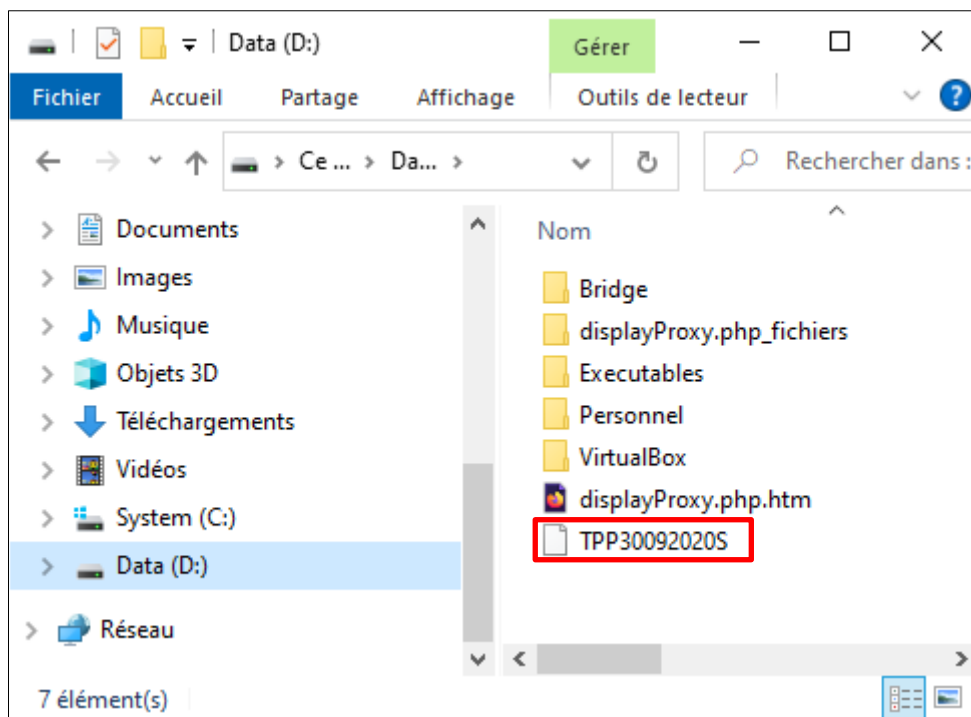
Data (D:)

Gérer

Fichier Accueil Partage Affichage Outils de lecteur

Ce ... > Da... >

Rechercher dans :

Documents
Images
Musique
Objets 3D
Téléchargements
Vidéos
System (C:)
Data (D:)
Réseau

Nom

Bridge
displayProxy.php_fichiers
Executables
Personnel
VirtualBox
displayProxy.php.htm
TPP30092020S

7 élément(s)